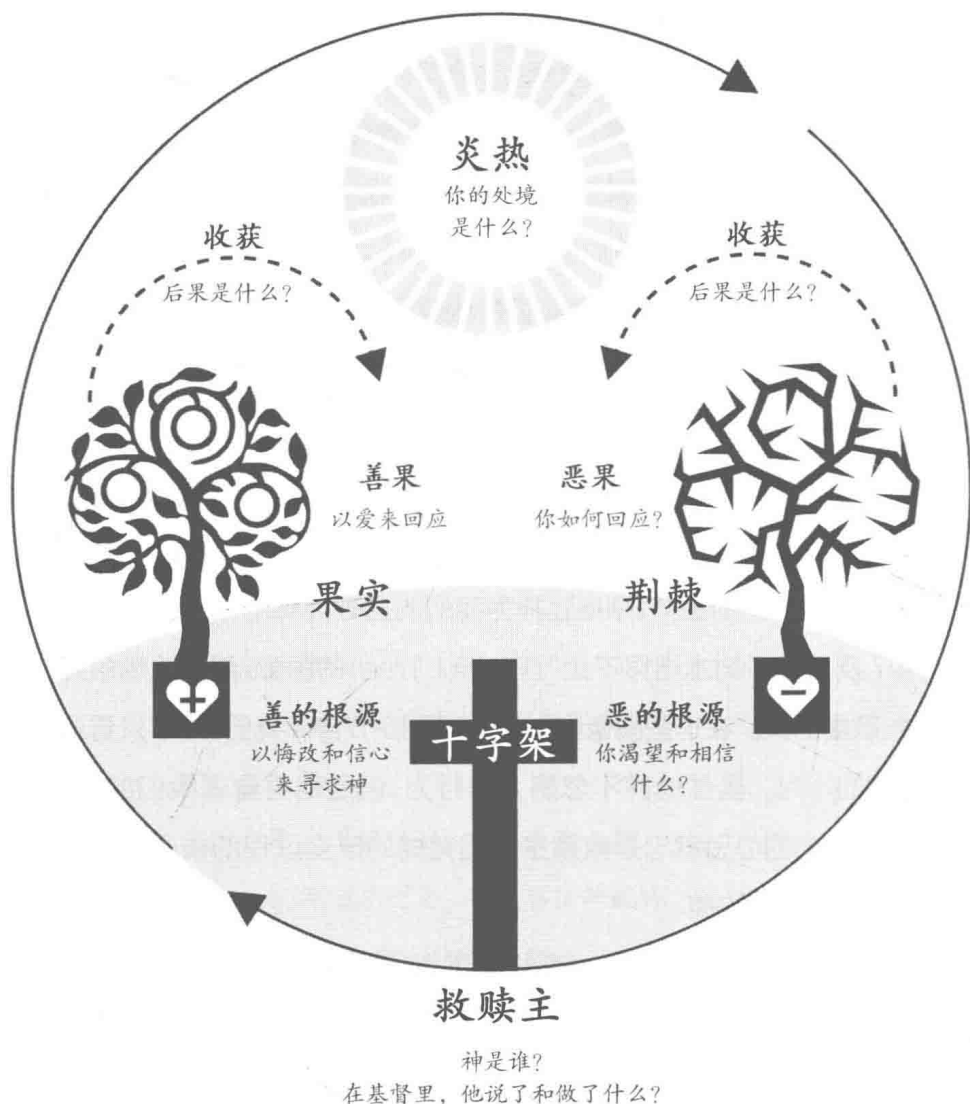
炎热
你的处境是什么？

收获
后果是什么？

收获
后果是什么？

善果
以爱来回应

恶果
你如何回应？

果实

荆棘

善的根源
以悔改和信心来寻求神

十字架

恶的根源
你渴望和相信什么？

救赎主

神是谁？
在基督里，他说了和做了什么？